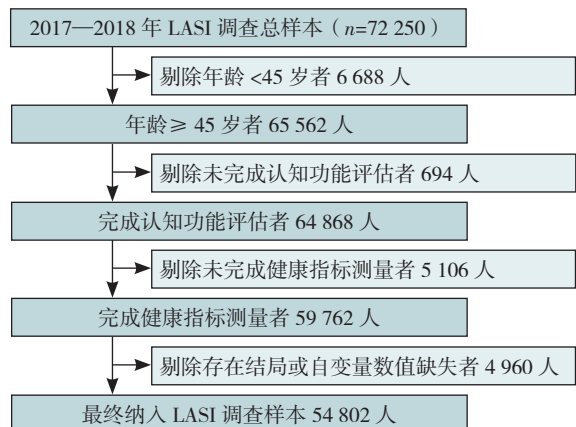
2017—2018 年 LASI 调查总样本（$n$=72 250）

剔除年龄 <45 岁者 6 688 人

年龄≥ 45 岁者 65 562 人

剔除未完成认知功能评估者 694 人

完成认知功能评估者 64 868 人

剔除未完成健康指标测量者 5 106 人

完成健康指标测量者 59 762 人

剔除存在结局或自变量数值缺失者 4 960 人

最终纳入 LASI 调查样本 54 802 人